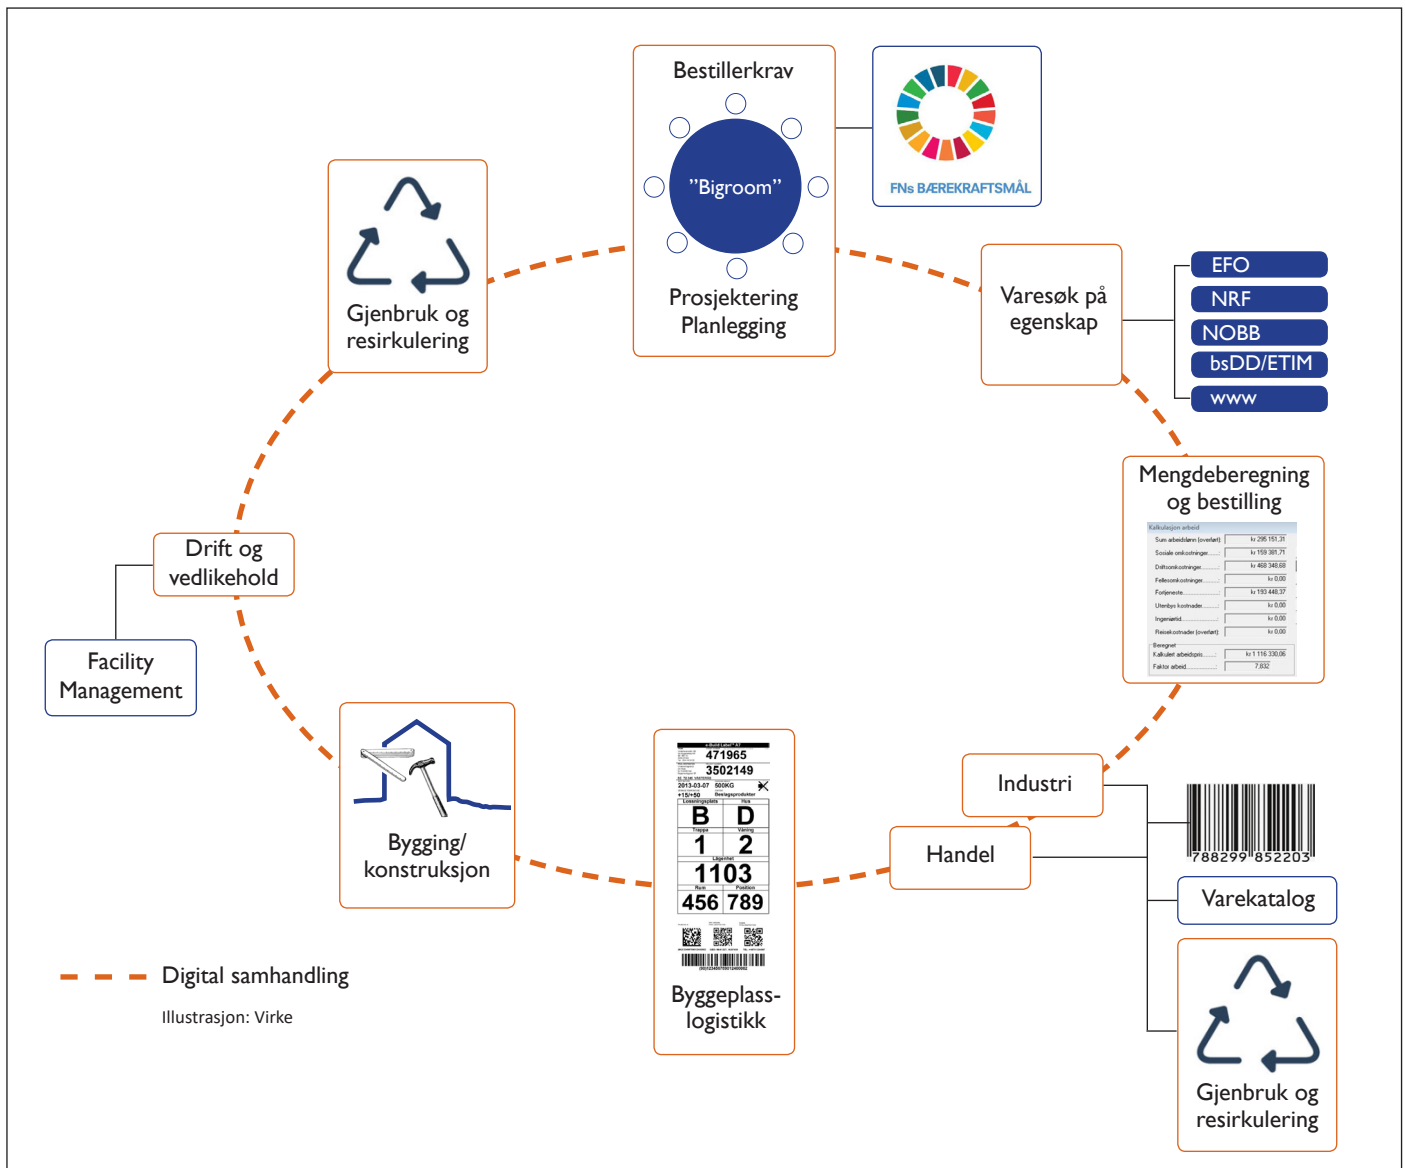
Bestillerkrav

"Bigroom"

Prosjektering
Planlegging

FNs BÆREKRAFTSMÅL

Gjenbruk og resirkulering

Varesøk på egenskap

EFO
NRF
NOBB
bsDD/ETIM
www

Mengdeberegning og bestilling

Kalkulasjon arbeid
Sum arbeidslønn (overført) kr 295 151,31
Sosiale omkostninger kr 159 381,71
Driftsomkostninger kr 468 348,68
Fellesomkostninger kr 0,00
Fortjeneste kr 193 448,37
Utenbys kostnader kr 0,00
Ingeniørtid kr 0,00
Reisekostnader (overført) kr 0,00
Beregnet
Kalkulert arbeidspris kr 1 116 330,06
Faktor arbeid 7,832

Drift og vedlikehold

Facility Management

Industri

788299 852203

Handel

Varekatalog

Gjenbruk og resirkulering

Bygging/ konstruksjon

471965
3502149
2013-03-07 500KG
+15/+50
B D
1 2
1103
456 789

Byggeplass-logistikk

Digital samhandling

Illustrasjon: Virke